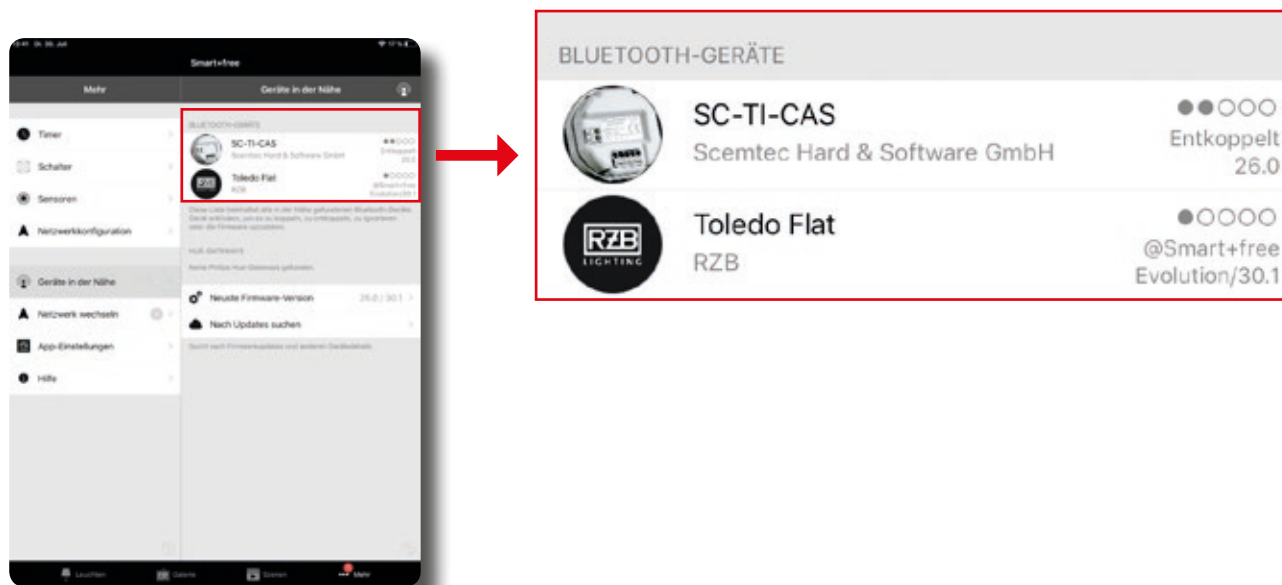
Smart+free

Mehr

Geräte in der Nähe

Timer

Schalter

Sensoren

Netzwerkkonfiguration

Geräte in der Nähe

Netzwerk wechseln

App-Einstellungen

Hilfe

BLUETOOTH-GERÄTE

SC-TI-CAS
Scemtec Hard & Software GmbH
Entkoppelt
26.0

Toledo Flat
RZB
@Smart+free
Evolution/30.1

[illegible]

HUE GATEWAYS

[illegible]

Neuste Firmware-Version
26.0 / 30.1

Nach Updates suchen

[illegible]

Leuchten

Gruppen

Szenen

Mehr

BLUETOOTH-GERÄTE

SC-TI-CAS
Scemtec Hard & Software GmbH
●●○○○
Entkoppelt
26.0

RZB LIGHTING
Toledo Flat
RZB
●○○○○
@Smart+free
Evolution/30.1